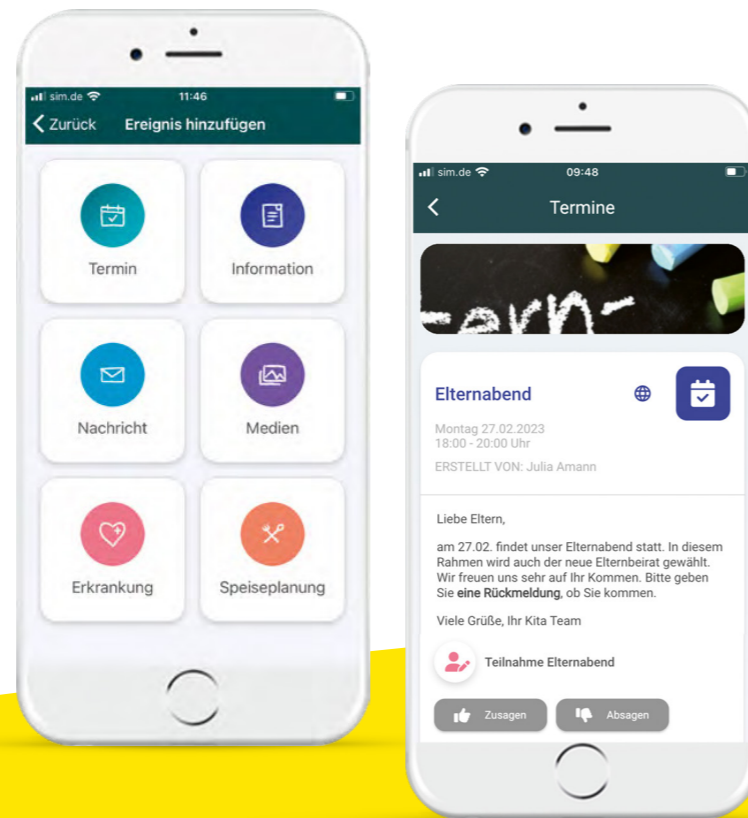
sim.de 11:46

Zurück Ereignis hinzufügen

Termin

Information

Nachricht

Medien

Erkrankung

Speiseplanung

sim.de 09:48

Termine

Elternabend

Montag 27.02.2023
18:00 - 20:00 Uhr

ERSTELLT VON: Julia Amann

Liebe Eltern,

am 27.02. findet unser Elternabend statt. In diesem Rahmen wird auch der neue Elternbeirat gewählt. Wir freuen uns sehr auf Ihr Kommen. Bitte geben Sie **eine Rückmeldung**, ob Sie kommen.

Viele Grüße, Ihr Kita Team

Teilnahme Elternabend

Zusagen Absagen